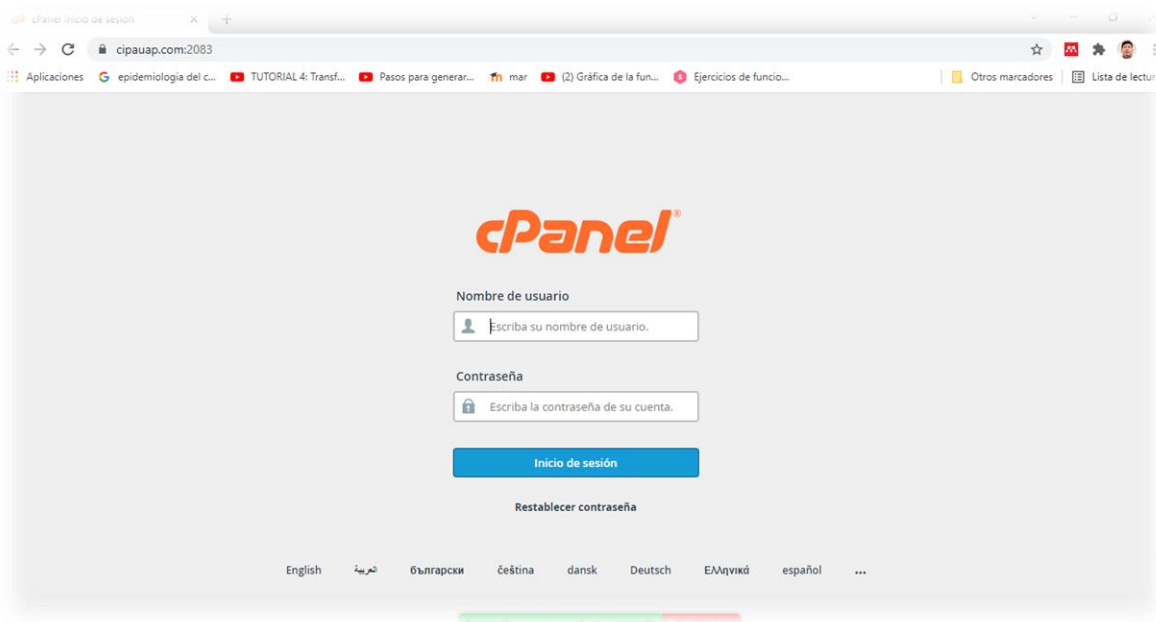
cPanel Inicio de sesión

cipauap.com:2083

Aplicaciones epidemiologia del c... TUTORIAL 4: Transf... Pasos para generar... mar (2) Gráfica de la fun... Ejercicios de funcio... Otros marcadores Lista de lectu

cPanel

Nombre de usuario

Escriba su nombre de usuario.

Contraseña

Escriba la contraseña de su cuenta.

Inicio de sesión

Restablecer contraseña

English العربية български čeština dansk Deutsch Ελληνικά español ...